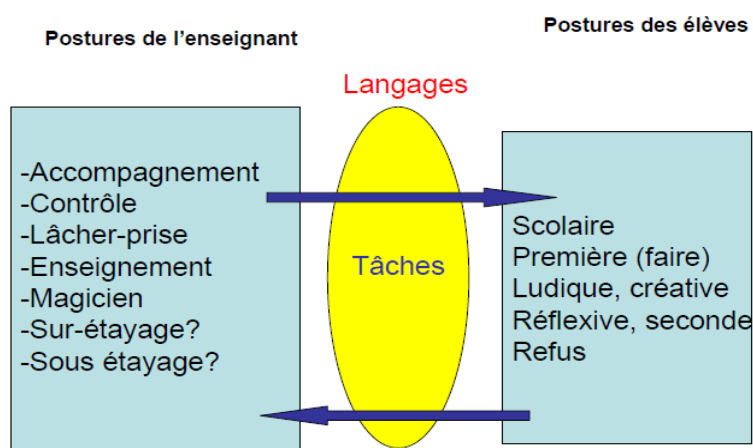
Postures de l'enseignant

Postures des élèves

Langages

-Accompagnement
-Contrôle
-Lâcher-prise
-Enseignement
-Magicien
-Sur-étayage?
-Sous étayage?

Tâches

Scolaire
Première (faire)
Ludique, créative
Réflexive, seconde
Refus